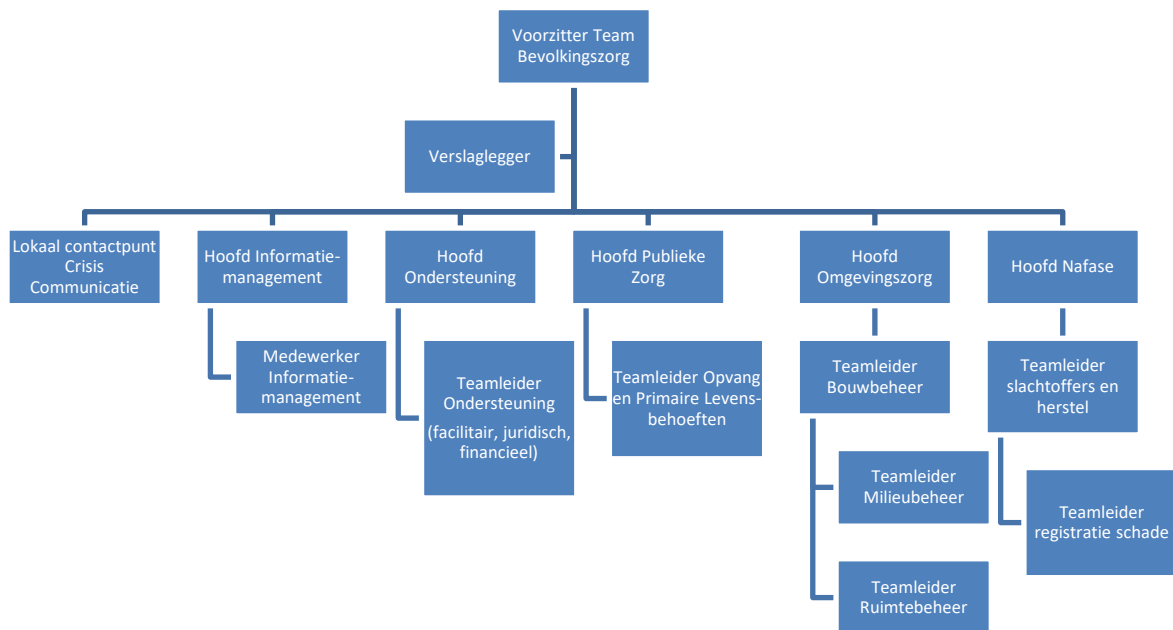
Voorzitter Team Bevolkingszorg

Verslaglegger

Lokaal contactpunt Crisis Communicatie

Hoofd Informatiemanagement

Medewerker Informatiemanagement

Hoofd Ondersteuning

Teamleider Ondersteuning

(facilitair, juridisch, financieel)

Hoofd Publieke Zorg

Teamleider Opvang en Primaire Levensbehoeften

Hoofd Omgevingszorg

Teamleider Bouwbeheer

Teamleider Milieubeheer

Teamleider Ruimtebeheer

Hoofd Nafase

Teamleider slachtoffers en herstel

Teamleider registratie schade